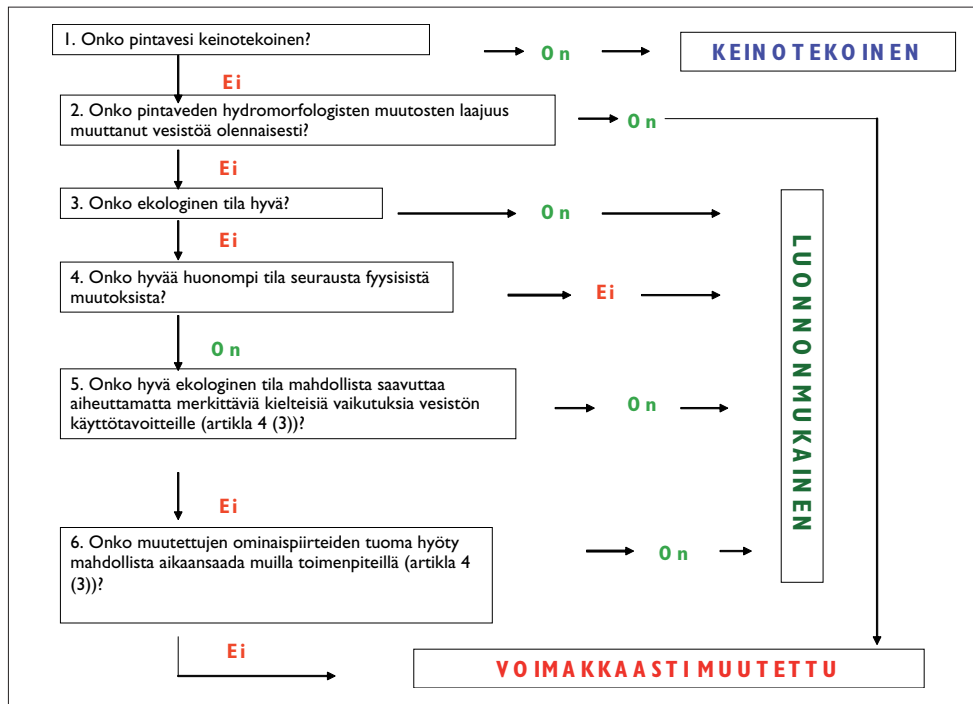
1. Onko pintavesi keinotekoinen?

On

KEINOTEKOINEN

Ei

2. Onko pintaveden hydromorfologisten muutosten laajuus muuttanut vesistöä olennaisesti?

On

Ei

3. Onko ekologinen tila hyvä?

On

Ei

4. Onko hyvää huonompi tila seurausta fyysisistä muutoksista?

Ei

On

5. Onko hyvä ekologinen tila mahdollista saavuttaa aiheuttamatta merkittäviä kielteisiä vaikutuksia vesistön käyttötavoitteille (artikla 4 (3))?

On

Ei

6. Onko muutettujen ominaispiirteiden tuoma hyöty mahdollista aikaansaada muilla toimenpiteillä (artikla 4 (3))?

On

LUONNONMUKAINEN

Ei

VOIMAKKAASTI MUUTETTU